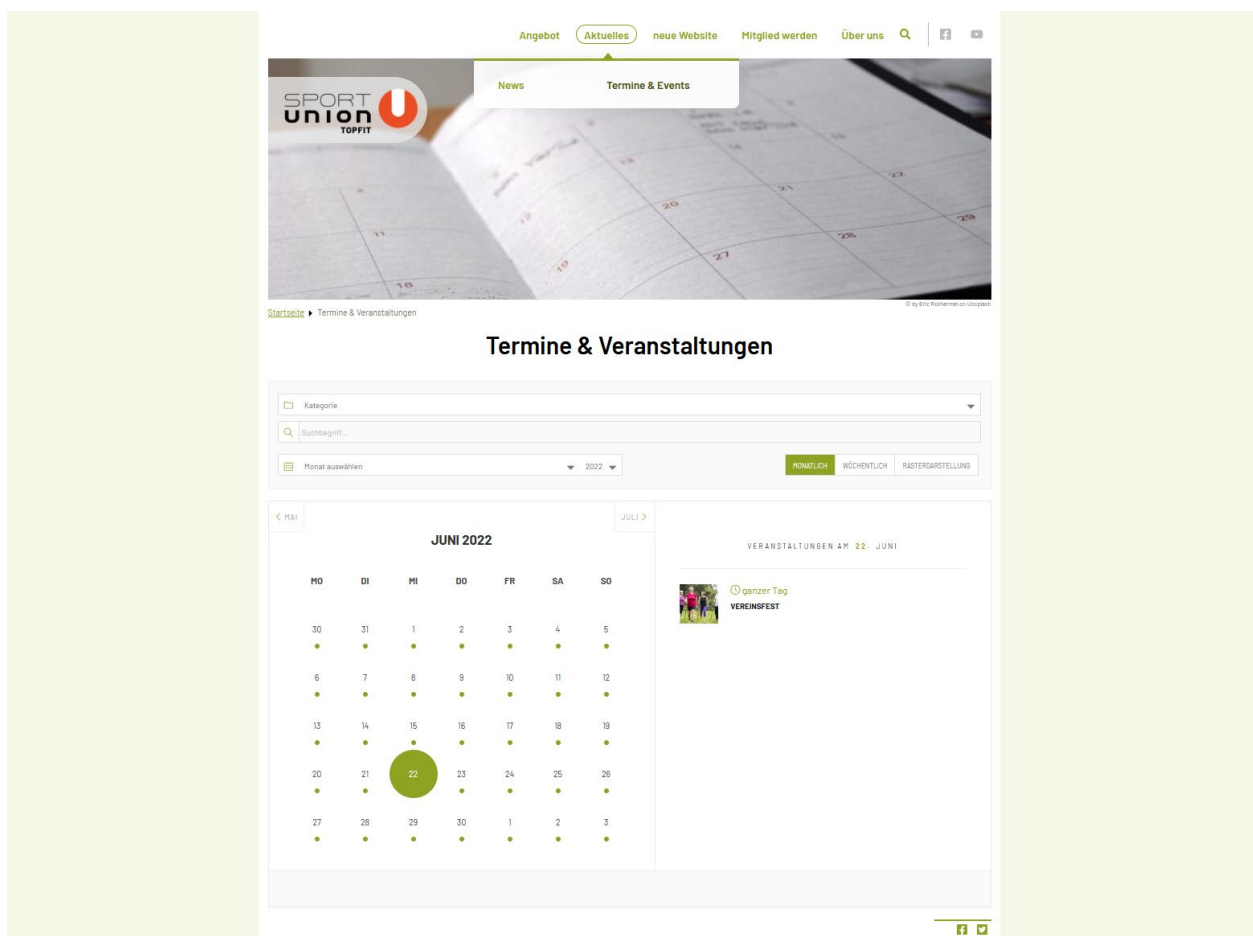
Angebot Aktuelles neue Website Mitglied werden Über uns

News Termine & Events

SPORT union TOPFIT

© by Eric Rothermel on Unsplash

Startseite ▸ Termine & Veranstaltungen

Termine & Veranstaltungen

Kategorie

Suchbegriff...

Monat auswählen 2022

MONATLICH WÖCHENTLICH RASTERDARSTELLUNG

< MAI JULI >

JUNI 2022

| MO | DI | MI | DO | FR | SA | SO |
|---|---|---|---|---|---|---|
| 30 | 31 | 1 | 2 | 3 | 4 | 5 |
| 6 | 7 | 8 | 9 | 10 | 11 | 12 |
| 13 | 14 | 15 | 16 | 17 | 18 | 19 |
| 20 | 21 | 22 | 23 | 24 | 25 | 26 |
| 27 | 28 | 29 | 30 | 1 | 2 | 3 |

VERANSTALTUNGEN AM 22. JUNI

ganzer Tag
VEREINSFEST